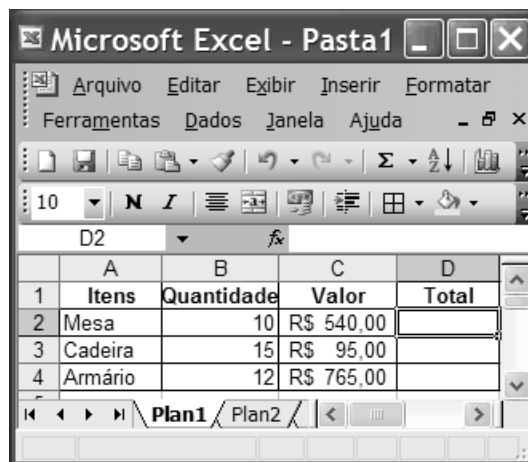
Microsoft Excel - Pasta1

Arquivo Editar Exibir Inserir Formatar Ferramentas Dados Janela Ajuda

10 N I

D2 $f_x$

| | A | B | C | D |
|---|---|---|---|---|
| 1 | Itens | Quantidade | Valor | Total |
| 2 | Mesa | 10 | R\$ 540,00 | |
| 3 | Cadeira | 15 | R\$ 95,00 | |
| 4 | Armário | 12 | R\$ 765,00 | |

Plan1 Plan2